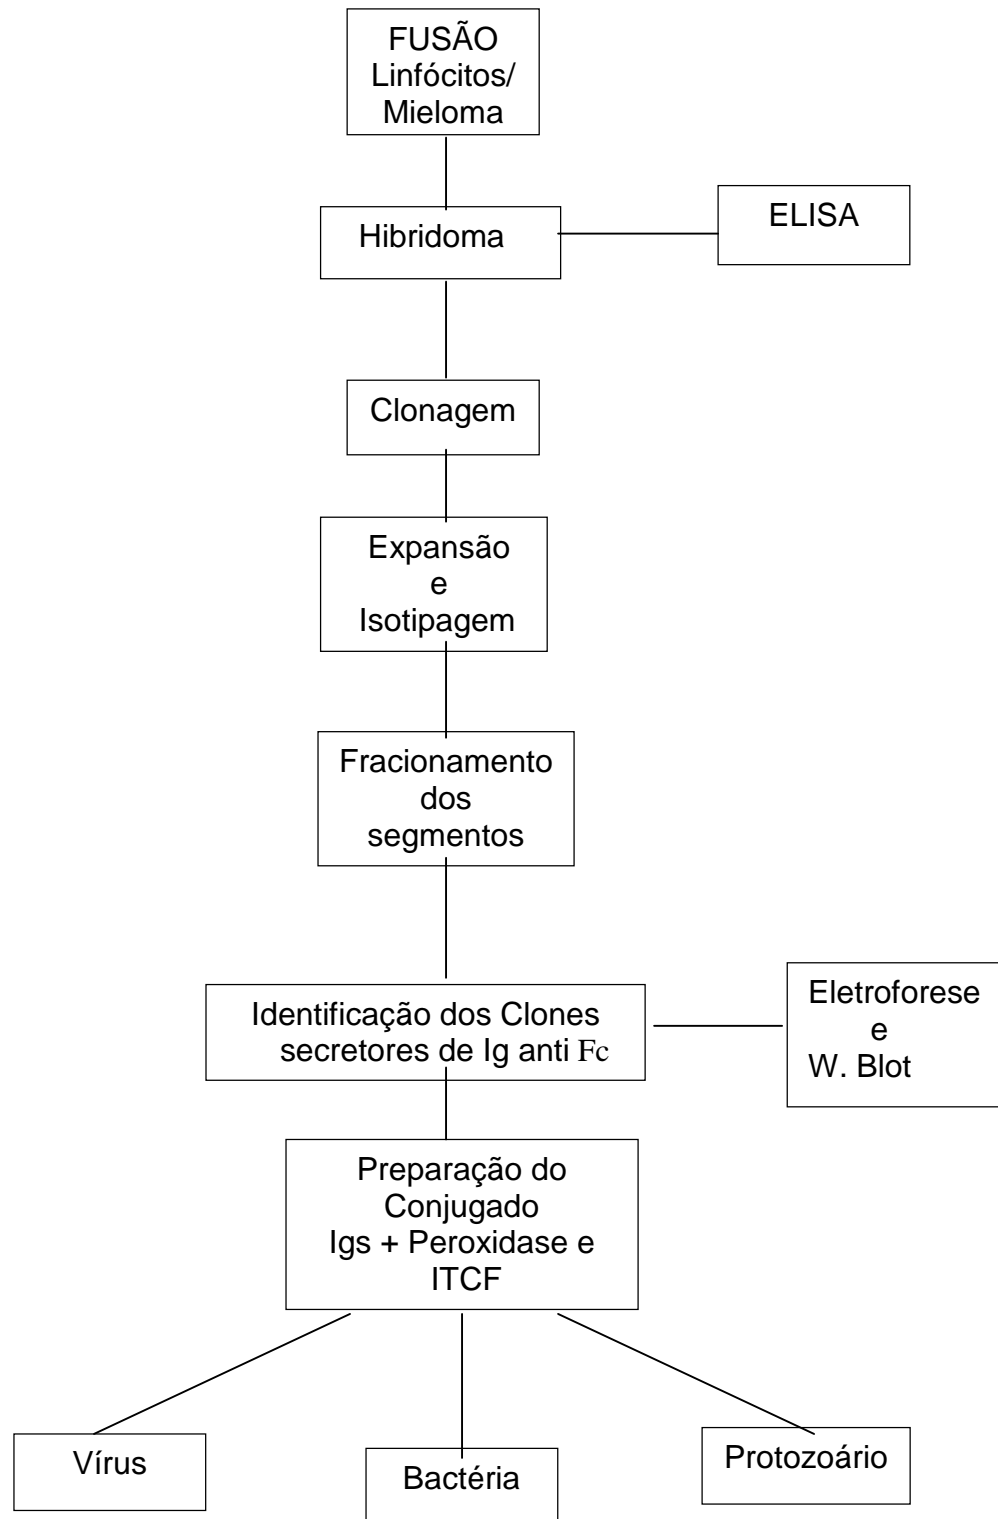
FUSÃO
Linfócitos/
Mieloma

Hibridoma

ELISA

Clonagem

Expansão
e
Isotipagem

Fracionamento
dos
segmentos

Identificação dos Clones secretores de Ig anti Fc

Eletroforese
e
W. Blot

Preparação do Conjugado
Igs + Peroxidase e ITCF

Vírus

Bactéria

Protozoário